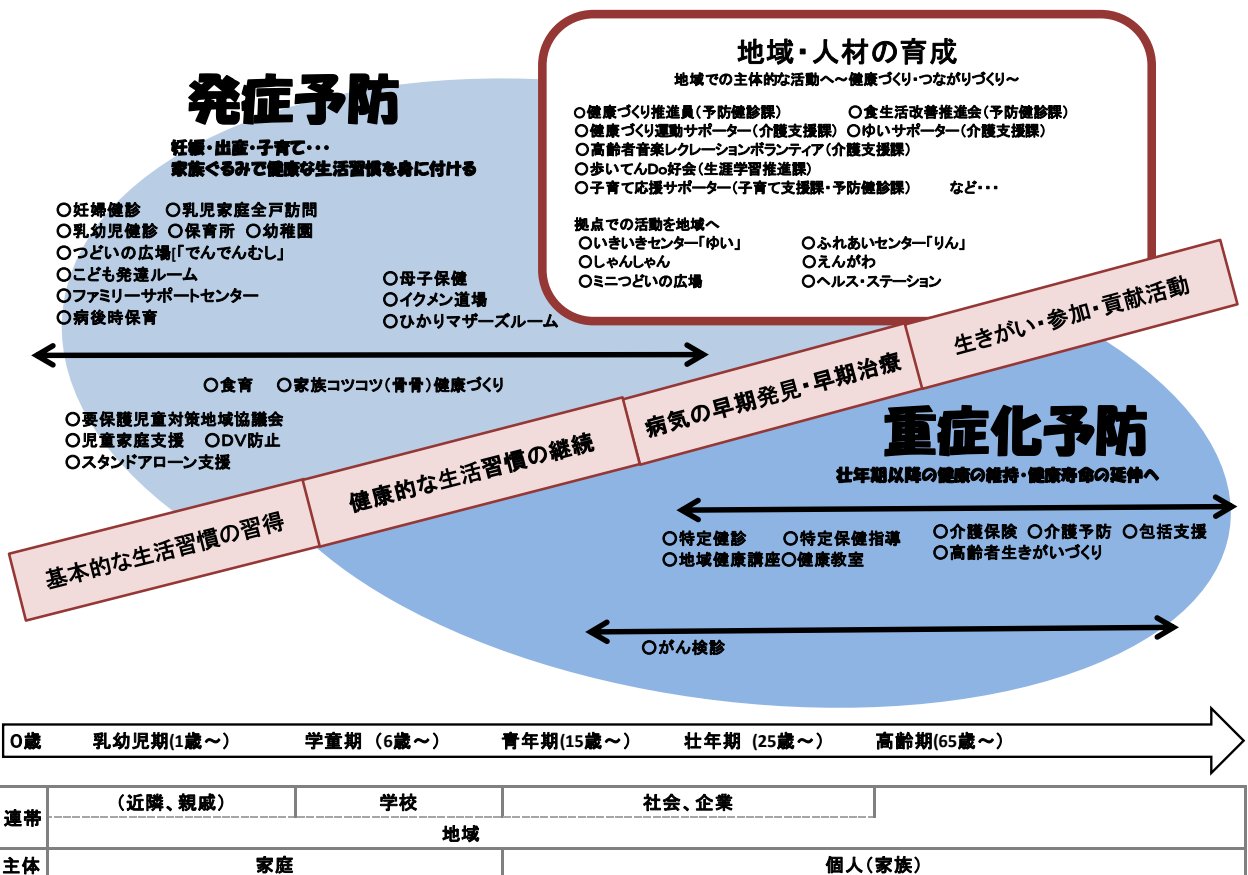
地域・人材の育成
地域での主体的な活動へ～健康づくり・つながりづくり～

○健康づくり推進員（予防健診課）　○食生活改善推進会（予防健診課）
○健康づくり運動サポーター（介護支援課）　○ゆいサポーター（介護支援課）
○高齢者音楽レクレーションボランティア（介護支援課）
○歩いてんDo好会（生涯学習推進課）
○子育て応援サポーター（子育て支援課・予防健診課）　など・・・

拠点での活動を地域へ
○いきいきセンター「ゆい」　○ふれあいセンター「りん」
○しゃんしゃん　○えんがわ
○ミニつどいの広場　○ヘルス・ステーション

発症予防
妊娠・出産・子育て・・・
家族ぐるみで健康な生活習慣を身に付ける

○妊婦健診　○乳児家庭全戸訪問
○乳幼児健診　○保育所　○幼稚園
○つどいの広場「でんでんむし」
○こども発達ルーム
○ファミリーサポートセンター
○病後時保育

○母子保健
○イクメン道場
○ひかりマザーズルーム

○食育　○家族コツコツ（骨骨）健康づくり

○要保護児童対策地域協議会
○児童家庭支援　○DV防止
○スタンドアローン支援

基本的な生活習慣の習得
健康的な生活習慣の継続
病気の早期発見・早期治療
生きがい・参加・貢献活動

重症化予防
壮年期以降の健康の維持・健康寿命の延伸へ

○特定健診　○特定保健指導
○地域健康講座○健康教室

○介護保険　○介護予防　○包括支援
○高齢者生きがいづくり

○がん検診

0歳　乳幼児期(1歳～)　学童期（6歳～）　青年期(15歳～)　壮年期（25歳～）　高齢期(65歳～)

| 連帯 | （近隣、親戚） | 学校 | 社会、企業 |
|---|---|---|---|
| | 地域 | | |
| 主体 | 家庭 | 個人（家族） | |